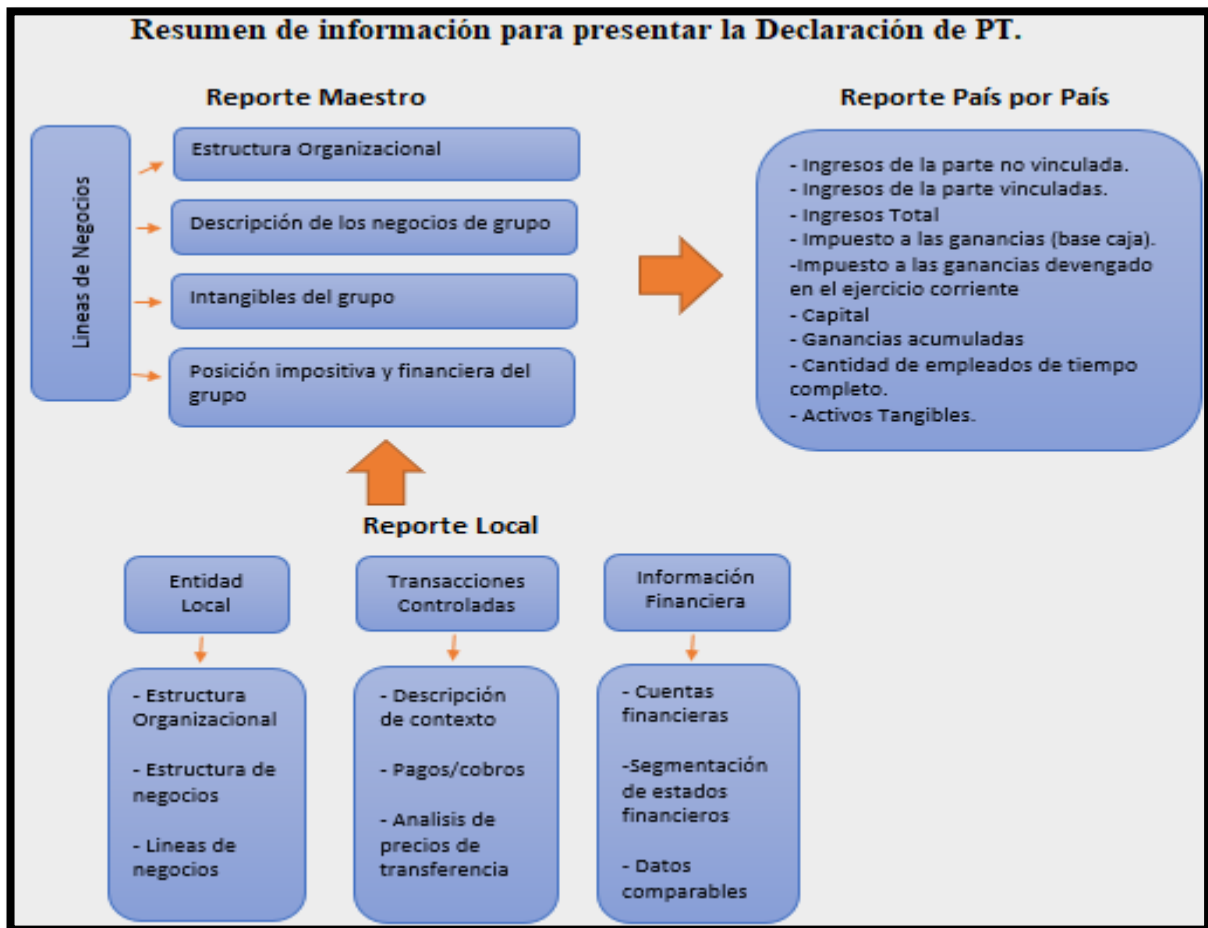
Resumen de información para presentar la Declaración de PT.

Reporte Maestro

Lineas de Negocios

Estructura Organizacional

Descripción de los negocios de grupo

Intangibles del grupo

Posición impositiva y financiera del grupo

Reporte País por País

- Ingresos de la parte no vinculada.
- Ingresos de la parte vinculadas.
- Ingresos Total
- Impuesto a las ganancias (base caja).
-Impuesto a las ganancias devengado en el ejercicio corriente
- Capital
- Ganancias acumuladas
- Cantidad de empleados de tiempo completo.
- Activos Tangibles.

Reporte Local

Entidad Local

- Estructura Organizacional

- Estructura de negocios

- Lineas de negocios

Transacciones Controladas

- Descripción de contexto

- Pagos/cobros

- Analisis de precios de transferencia

Información Financiera

- Cuentas financieras

-Segmentación de estados financieros

- Datos comparables